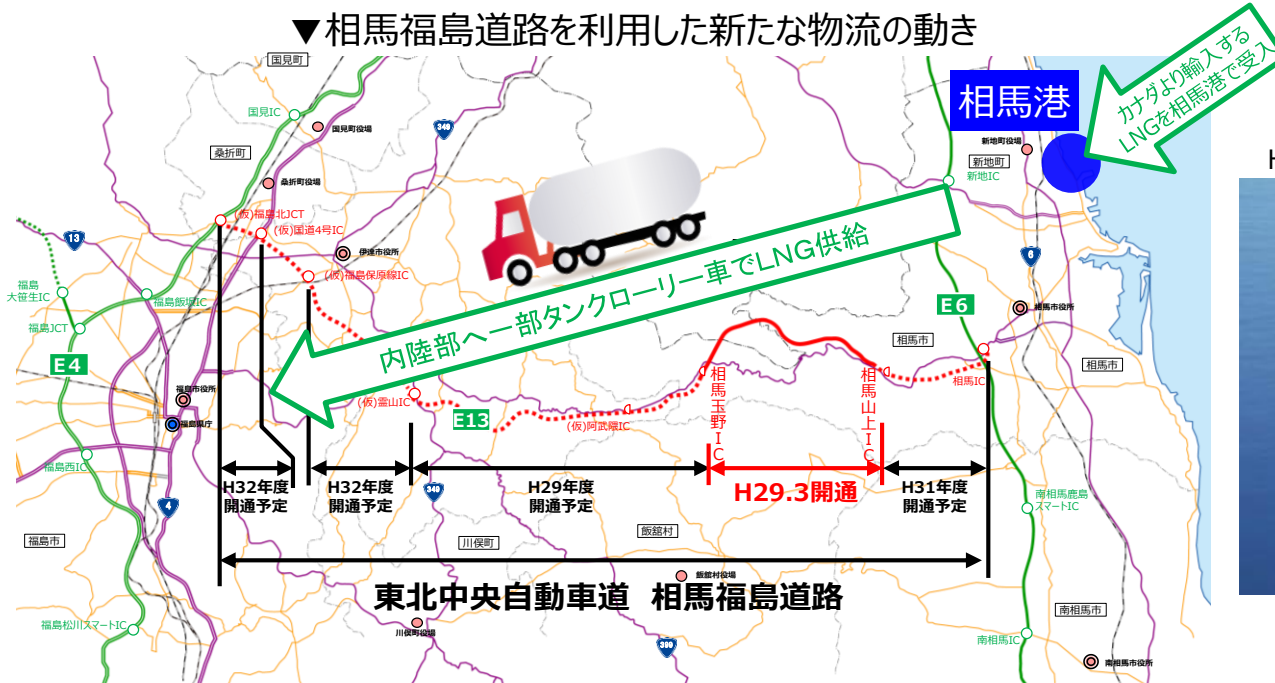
▼相馬福島道路を利用した新たな物流の動き

相馬港

カナダより輸入する
LNGを相馬港で受入

内陸部へ一部タンクローリー車でLNG供給

国見町
国見IC
国見町役場
桑折町
桑折町役場
(仮)福島北JCT
(仮)国道4号IC
(仮)福島保原線IC
伊達市役所
福島大笹生IC
福島飯坂IC
福島JCT
E4
福島市役所
福島県庁
福島西IC
福島市
福島松川スマートIC
(仮)霊山IC
E13
(仮)阿武隈IC
相馬玉野IC
相馬山上IC
相馬IC
相馬市
相馬市役所
E6
新地町役場
新地町
新地IC
南相馬鹿島スマートIC
南相馬市
南相馬IC
南相馬市役所
川俣町
川俣町役場
飯舘村
飯舘村役場
13
4
6
349
399

H32年度
開通予定

H32年度
開通予定

H29年度
開通予定

H29.3開通

H31年度
開通予定

東北中央自動車道　相馬福島道路

H